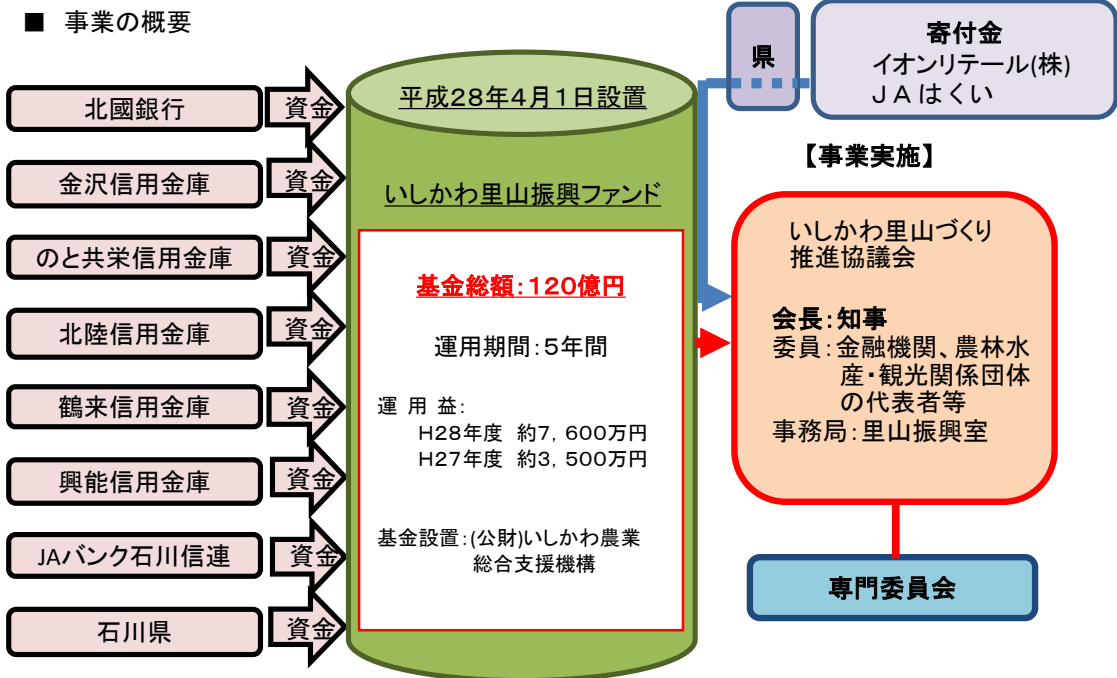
■ 事業の概要

北國銀行
資金
金沢信用金庫
資金
のと共栄信用金庫
資金
北陸信用金庫
資金
鶴来信用金庫
資金
興能信用金庫
資金
JAバンク石川信連
資金
石川県
資金

平成28年4月1日設置

いしかわ里山振興ファンド

基金総額：120億円

運用期間：5年間

運 用 益：
H28年度 約7，600万円
H27年度 約3，500万円

基金設置：(公財)いしかわ農業総合支援機構

県

寄付金
イオンリテール(株)
ＪＡはくい

【事業実施】

いしかわ里山づくり推進協議会

会長：知事
委員：金融機関、農林水産・観光関係団体の代表者等
事務局：里山振興室

専門委員会